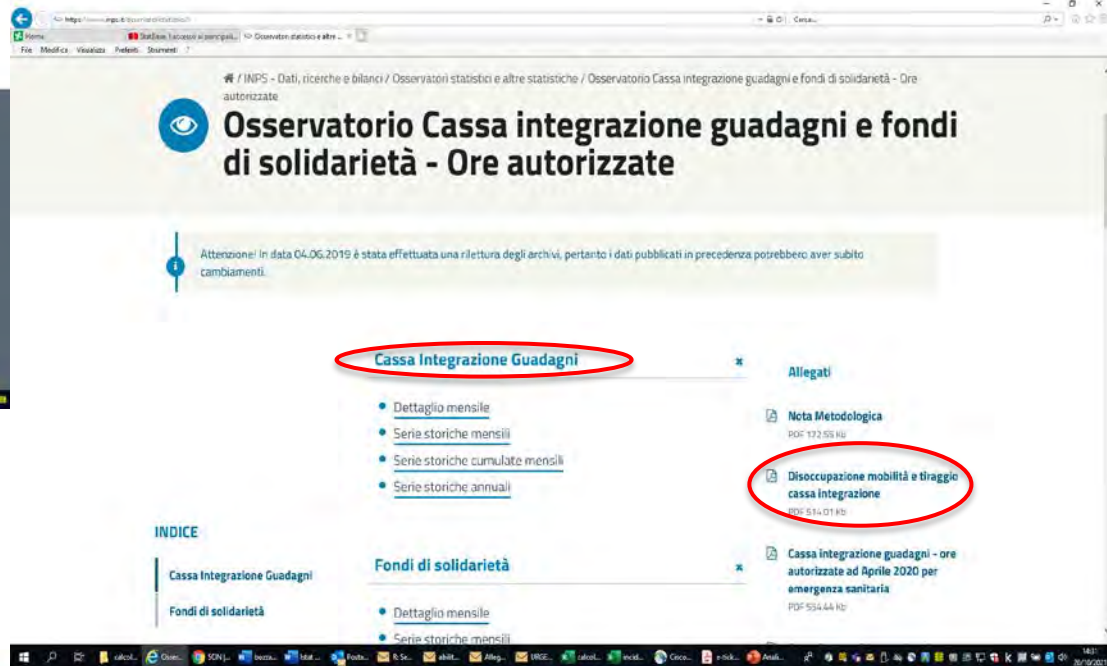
https://www.inps.it/osservatoristatistici/

Cerca...

Home

StatBase, l'accesso ai principali...

Osservatori statistici e altre ...

File Modifica Visualizza Preferiti Strumenti ?

/ INPS - Dati, ricerche e bilanci / Osservatori statistici e altre statistiche / Osservatorio Cassa integrazione guadagni e fondi di solidarietà - Ore autorizzate

Osservatorio Cassa integrazione guadagni e fondi di solidarietà - Ore autorizzate

Attenzione! In data 04.06.2019 è stata effettuata una rilettura degli archivi, pertanto i dati pubblicati in precedenza potrebbero aver subito cambiamenti.

Cassa Integrazione Guadagni

Dettaglio mensile

Serie storiche mensili

Serie storiche cumulate mensili

Serie storiche annuali

Allegati

Nota Metodologica
PDF 172.55 Kb

Disoccupazione mobilità e tiraggio cassa integrazione
PDF 514.01 Kb

Cassa integrazione guadagni - ore autorizzate ad Aprile 2020 per emergenza sanitaria
PDF 554.44 Kb

INDICE

Cassa Integrazione Guadagni

Fondi di solidarietà

Fondi di solidarietà

Dettaglio mensile

Serie storiche mensili

calcol... Osser... SON |... bozza... Istat ... Posta... R: Se... abilit... Alleg... URGE... calcol... incid... Cisco... e-tick... Anali...

14:31
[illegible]